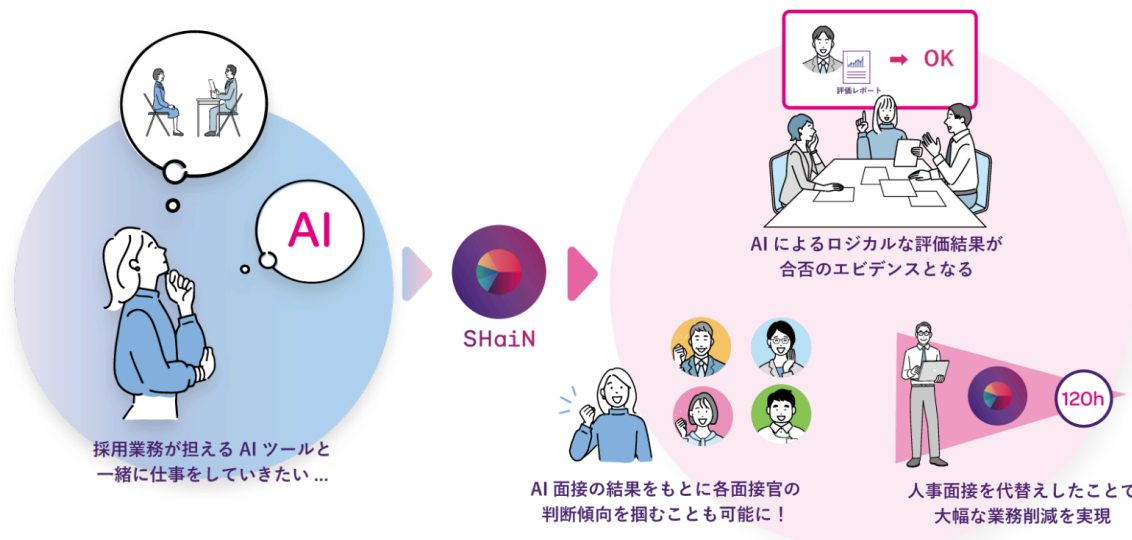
AI

採用業務が担える AI ツールと一緒に仕事をしていきたい ...

SHaiN

評価レポート

OK

AI によるロジカルな評価結果が合否のエビデンスとなる

AI 面接の結果をもとに各面接官の判断傾向を掴むことも可能に！

120h

人事面接を代替えしたことで大幅な業務削減を実現